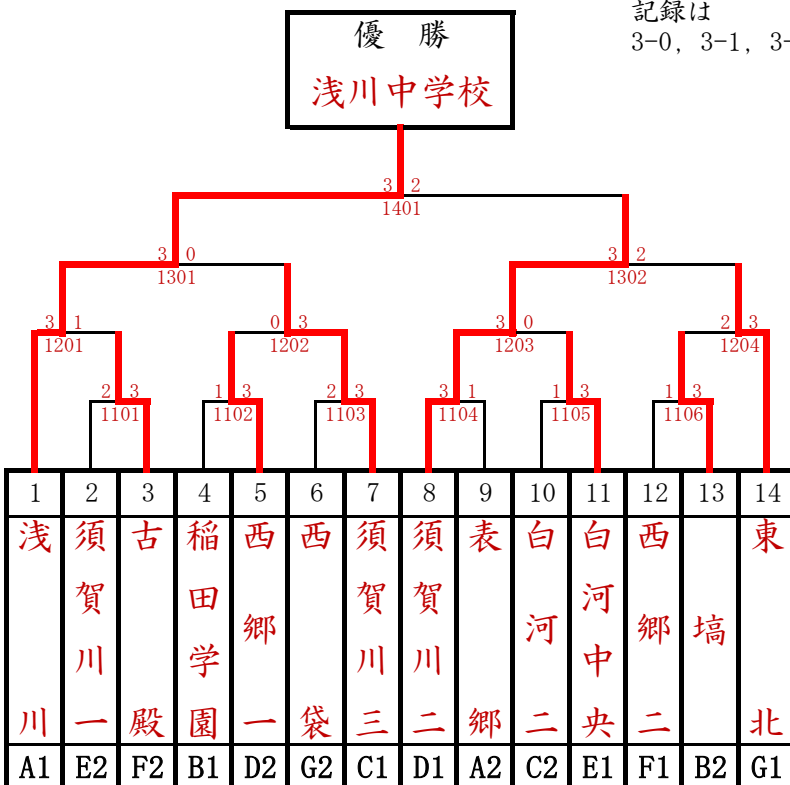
記録は
3-0，3-1，3-

優　勝
浅川中学校

3 2
1401

3 0
1301

3 2
1302

3 1
1201

0 3
1202

3 0
1203

2 3
1204

2 3
1101

1 3
1102

2 3
1103

3 1
1104

1 3
1105

1 3
1106

| 1 | 2 | 3 | 4 | 5 | 6 | 7 | 8 | 9 | 10 | 11 | 12 | 13 | 14 |
|---|---|---|---|---|---|---|---|---|---|---|---|---|---|
| 浅川 | 須賀川一 | 古殿 | 稲田学園 | 西郷一 | 西袋 | 須賀川三 | 須賀川二 | 表郷 | 白河二 | 白河中央 | 西郷二 | 塙 | 東北 |
| A1 | E2 | F2 | B1 | D2 | G2 | C1 | D1 | A2 | C2 | E1 | F1 | B2 | G1 |